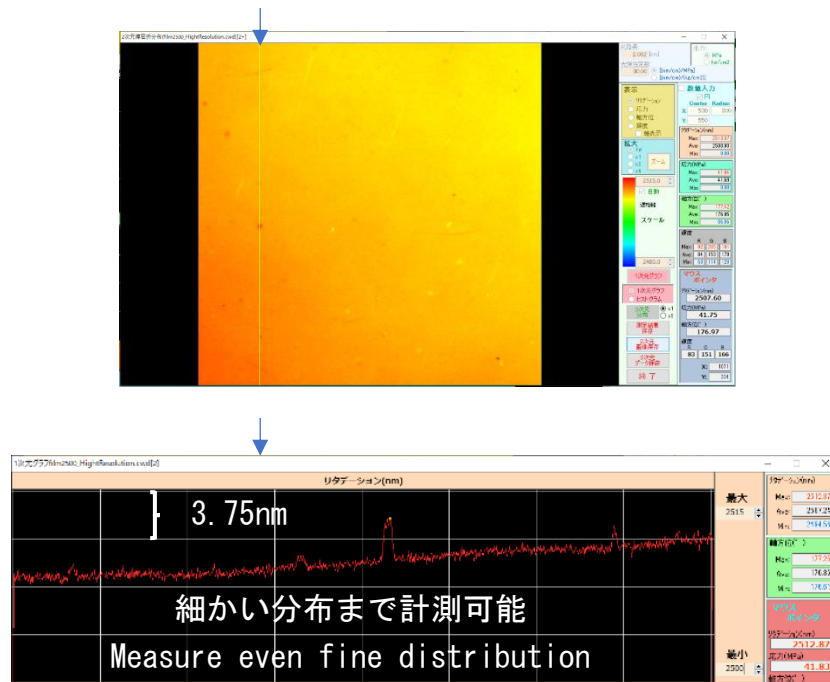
2次元複屈折分布(film2500_HightResolution.csvd)[2+]

表示
リタデーション
応力
軸方位
濃度
軸表示

拡大
ズーム

2515.0
自動
透明軸
スケール
2480.0

1次元グラフ
1次元グラフ
ヒストグラム

数値入力
Center Radius
X: 500
Y: 550

リタデーション(nm)
Max
Ave 2500.00
Min

応力(MPa)
Max 41.86
Ave 41.83
Min

軸方位(゜)
Max
Ave 176.85
Min

濃度
R G B

マウスポインタ
リタデーション(nm)
2507.60
応力(MPa)
41.75
軸方位(゜)
176.97
濃度
R G B
83 151 166
X: 1011
Y: 334

終了

1次元グラフ(film2500_HightResolution.csvd)[2]

リタデーション(nm)

3.75nm

細かい分布まで計測可能

Measure even fine distribution

最大
2515

最小
2500

リタデーション(nm)
Max 2512.87
Ave
Min 2504.59

軸方位(゜)
Max 177.59
Ave 176.82
Min 176.07

マウスポインタ
リタデーション(nm)
2512.87
応力(MPa)
41.83
軸方位(゜)